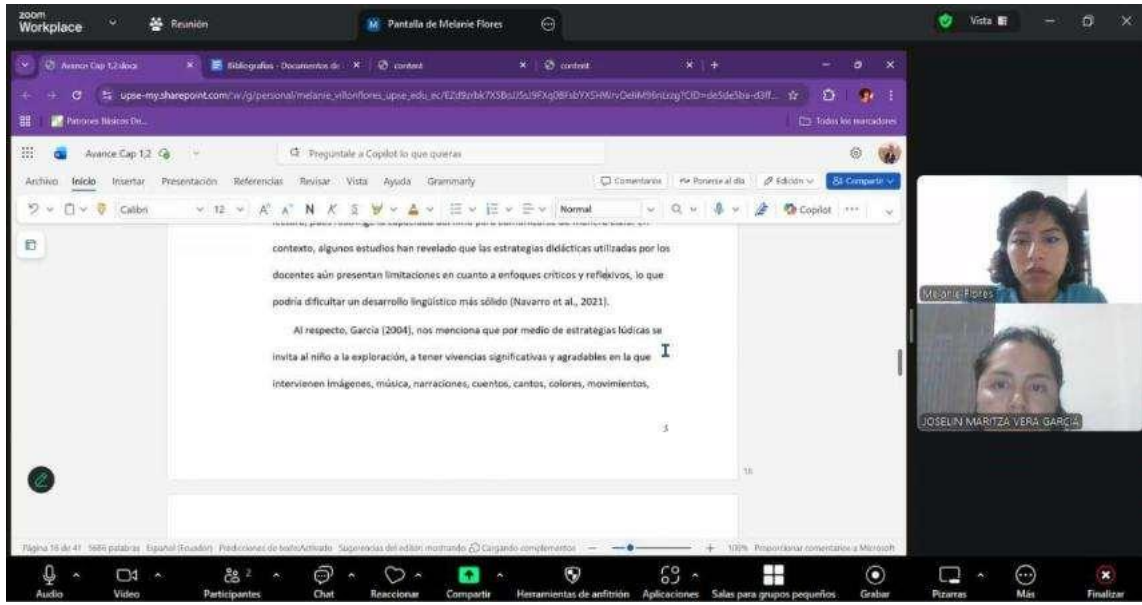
zoom Workplace
Reunión
Pantalla de Melanie Flores
Vista

Avance Cap 1,2.docx
Bibliografías - Documentos de
content
content

upse-my.sharepoint.com/:w:/g/personal/melanie_villonflores_upse_edu_ec/EZd9zrbk7X5BoJ5sJ9FXq0BFsbYXSHWrvOeliM96nUzg?CID=de5de5ba-d3ff...

Patrones Básicos De...
Todos los marcadores

Avance Cap 1,2
Pregúntale a Copilot lo que quieras

Archivo Inicio Insertar Presentación Referencias Revisar Vista Ayuda Grammarly
Comentarios Ponerse al día Edición Compartir

Calibri 12 Normal Copilot

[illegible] contexto, algunos estudios han revelado que las estrategias didácticas utilizadas por los docentes aún presentan limitaciones en cuanto a enfoques críticos y reflexivos, lo que podría dificultar un desarrollo lingüístico más sólido (Navarro et al., 2021).

Al respecto, García (2004), nos menciona que por medio de estrategias lúdicas se invita al niño a la exploración, a tener vivencias significativas y agradables en la que intervienen imágenes, música, narraciones, cuentos, cantos, colores, movimientos,

3

Página 16 de 41 1686 palabras Español (Ecuador) Predicciones de texto: Activado Sugerencias del editor: mostrando Cargando complementos 100% Proporcionar comentarios a Microsoft

Melanie Flores
JOSELIN MARITZA VERA GARCIA

Audio Video Participantes 2 Chat Reaccionar Compartir Herramientas de anfitrión Aplicaciones Salas para grupos pequeños Grabar Pizarras Más Finalizar